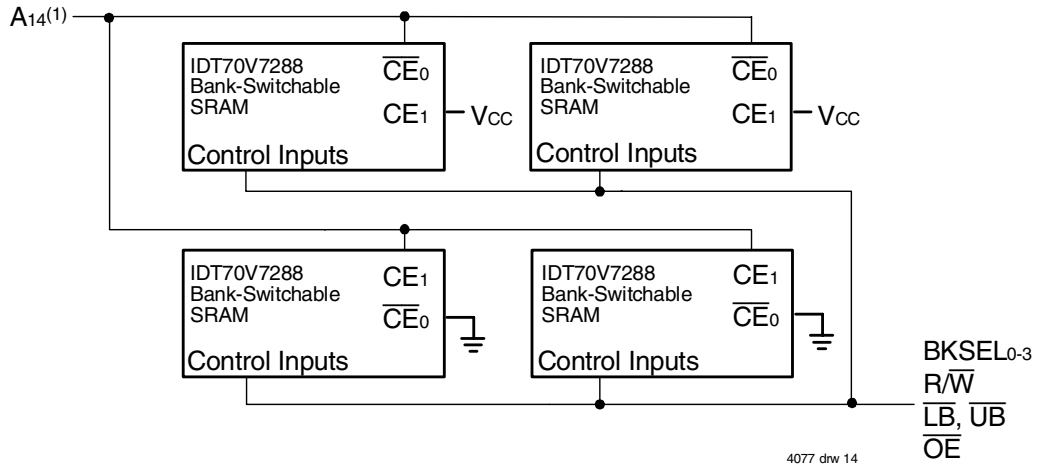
$A_{14}^{(1)}$

IDT70V7288 Bank-Switchable SRAM
$\overline{CE}_0$
$CE_1$ — $V_{CC}$
Control Inputs

IDT70V7288 Bank-Switchable SRAM
$\overline{CE}_0$
$CE_1$ — $V_{CC}$
Control Inputs

IDT70V7288 Bank-Switchable SRAM
$CE_1$
$\overline{CE}_0$
Control Inputs

IDT70V7288 Bank-Switchable SRAM
$CE_1$
$\overline{CE}_0$
Control Inputs

$BKSEL_{0-3}$
$R/\overline{W}$
$\overline{LB}$, $\overline{UB}$
$\overline{OE}$

4077 drw 14